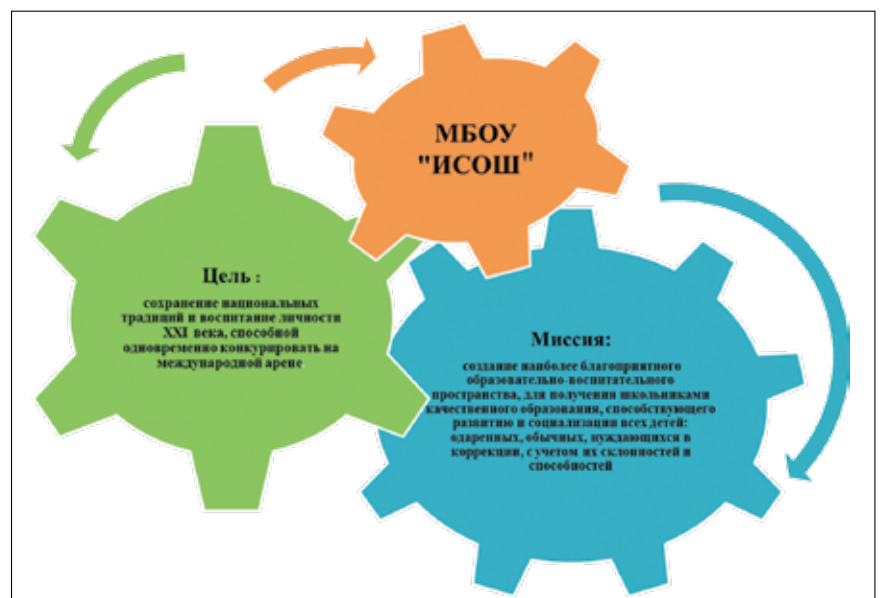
МБОУ "ИСОШ"

Цель :

сохранение национальных традиций и воспитание личности XXI века, способной одновременно конкурировать на международной арене

Миссия:

создание наиболее благоприятного образовательно-воспитательного пространства, для получения школьниками качественного образования, способствующего развитию и социализации всех детей: одаренных, обычных, нуждающихся в коррекции, с учетом их склонностей и способностей